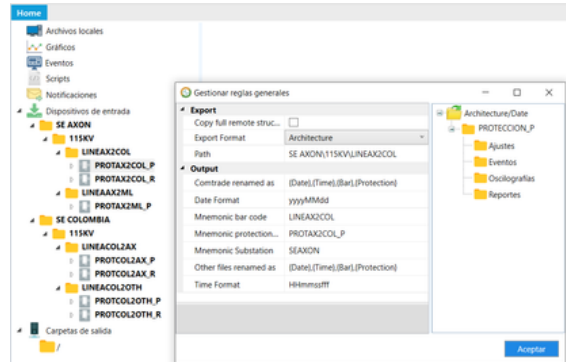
Home

Archivos locales
Gráficos
Eventos
Scripts
Notificaciones
Dispositivos de entrada
SE AXON
115KV
LINEAX2COL
PROTAX2COL_P
PROTAX2COL_R
LINEAAX2ML
PROTAX2ML_P
SE COLOMBIA
115KV
LINEACOL2AX
PROTCOL2AX_P
PROTCOL2AX_R
LINEACOL2OTH
PROTCOL2OTH_P
PROTCOL2OTH_R
Carpetas de salida
/

Gestionar reglas generales

| Export | |
|---|---|
| Copy full remote struc... | |
| Export Format | Architecture |
| Path | SE AXON\115KV\LINEAX2COL |
| **Output** | |
| Comtrade renamed as | {Date},{Time},{Bar},{Protection} |
| Date Format | yyyyMMdd |
| Mnemonic bar code | LINEAX2COL |
| Mnemonic protection... | PROTAX2COL_P |
| Mnemonic Substation | SEAXON |
| Other files renamed as | {Date},{Time},{Bar},{Protection} |
| Time Format | HHmmssfff |

Architecture/Date
PROTECCION_P
Ajustes
Eventos
Oscilografias
Reportes

Aceptar